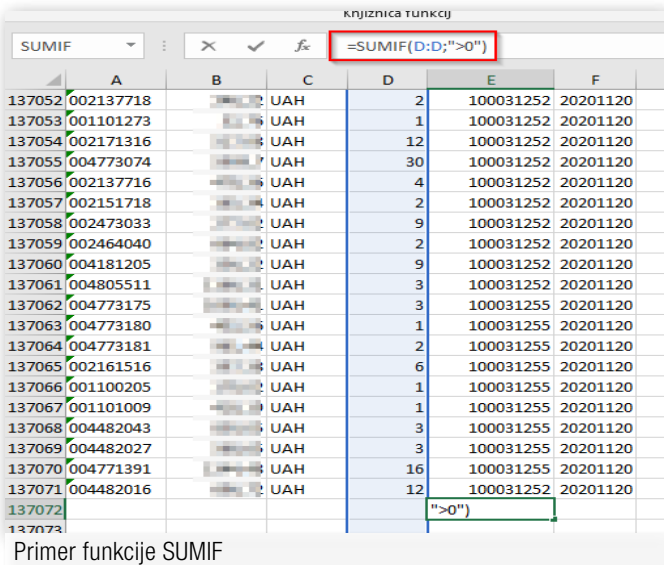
Knjižnica funkcij

SUMIF

=SUMIF(D:D;">0")

|  | A | B | C | D | E | F |
|---|---|---|---|---|---|---|
| 137052 | 002137718 | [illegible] | UAH | 2 | 100031252 | 20201120 |
| 137053 | 001101273 | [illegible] | UAH | 1 | 100031252 | 20201120 |
| 137054 | 002171316 | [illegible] | UAH | 12 | 100031252 | 20201120 |
| 137055 | 004773074 | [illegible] | UAH | 30 | 100031252 | 20201120 |
| 137056 | 002137716 | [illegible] | UAH | 4 | 100031252 | 20201120 |
| 137057 | 002151718 | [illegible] | UAH | 2 | 100031252 | 20201120 |
| 137058 | 002473033 | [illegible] | UAH | 9 | 100031252 | 20201120 |
| 137059 | 002464040 | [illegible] | UAH | 2 | 100031252 | 20201120 |
| 137060 | 004181205 | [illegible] | UAH | 9 | 100031252 | 20201120 |
| 137061 | 004805511 | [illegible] | UAH | 3 | 100031252 | 20201120 |
| 137062 | 004773175 | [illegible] | UAH | 3 | 100031255 | 20201120 |
| 137063 | 004773180 | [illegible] | UAH | 1 | 100031255 | 20201120 |
| 137064 | 004773181 | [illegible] | UAH | 2 | 100031255 | 20201120 |
| 137065 | 002161516 | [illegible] | UAH | 6 | 100031255 | 20201120 |
| 137066 | 001100205 | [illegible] | UAH | 1 | 100031255 | 20201120 |
| 137067 | 001101009 | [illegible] | UAH | 1 | 100031255 | 20201120 |
| 137068 | 004482043 | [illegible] | UAH | 3 | 100031255 | 20201120 |
| 137069 | 004482027 | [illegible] | UAH | 3 | 100031255 | 20201120 |
| 137070 | 004771391 | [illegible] | UAH | 16 | 100031255 | 20201120 |
| 137071 | 004482016 | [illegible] | UAH | 12 | 100031252 | 20201120 |
| 137072 |  |  |  |  | ">0") |  |
| 137073 |  |  |  |  |  |  |

Primer funkcije SUMIF